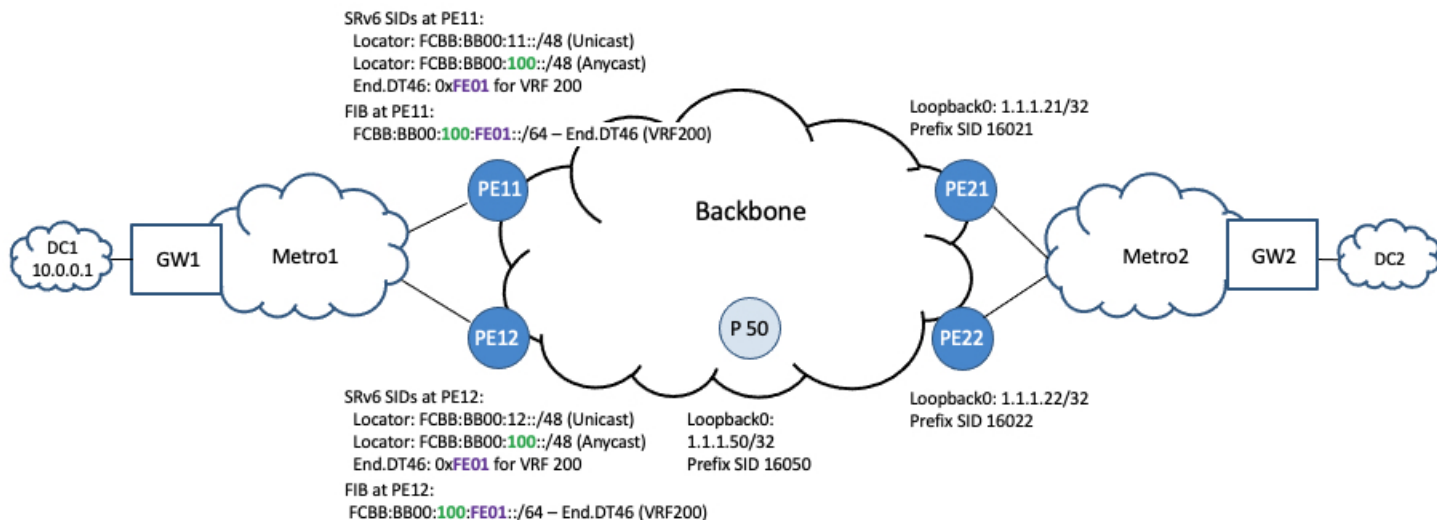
SRv6 SIDs at PE11:
Locator: FCBB:BB00:11::/48 (Unicast)
Locator: FCBB:BB00:100::/48 (Anycast)
End.DT46: 0xFE01 for VRF 200

FIB at PE11:
FCBB:BB00:100:FE01::/64 – End.DT46 (VRF200)

Loopback0: 1.1.1.21/32
Prefix SID 16021

DC1
10.0.0.1

GW1

Metro1

PE11

Backbone

PE21

Metro2

GW2

DC2

PE12

P 50

PE22

SRv6 SIDs at PE12:
Locator: FCBB:BB00:12::/48 (Unicast)
Locator: FCBB:BB00:100::/48 (Anycast)
End.DT46: 0xFE01 for VRF 200

FIB at PE12:
FCBB:BB00:100:FE01::/64 – End.DT46 (VRF200)

Loopback0:
1.1.1.50/32
Prefix SID 16050

Loopback0: 1.1.1.22/32
Prefix SID 16022